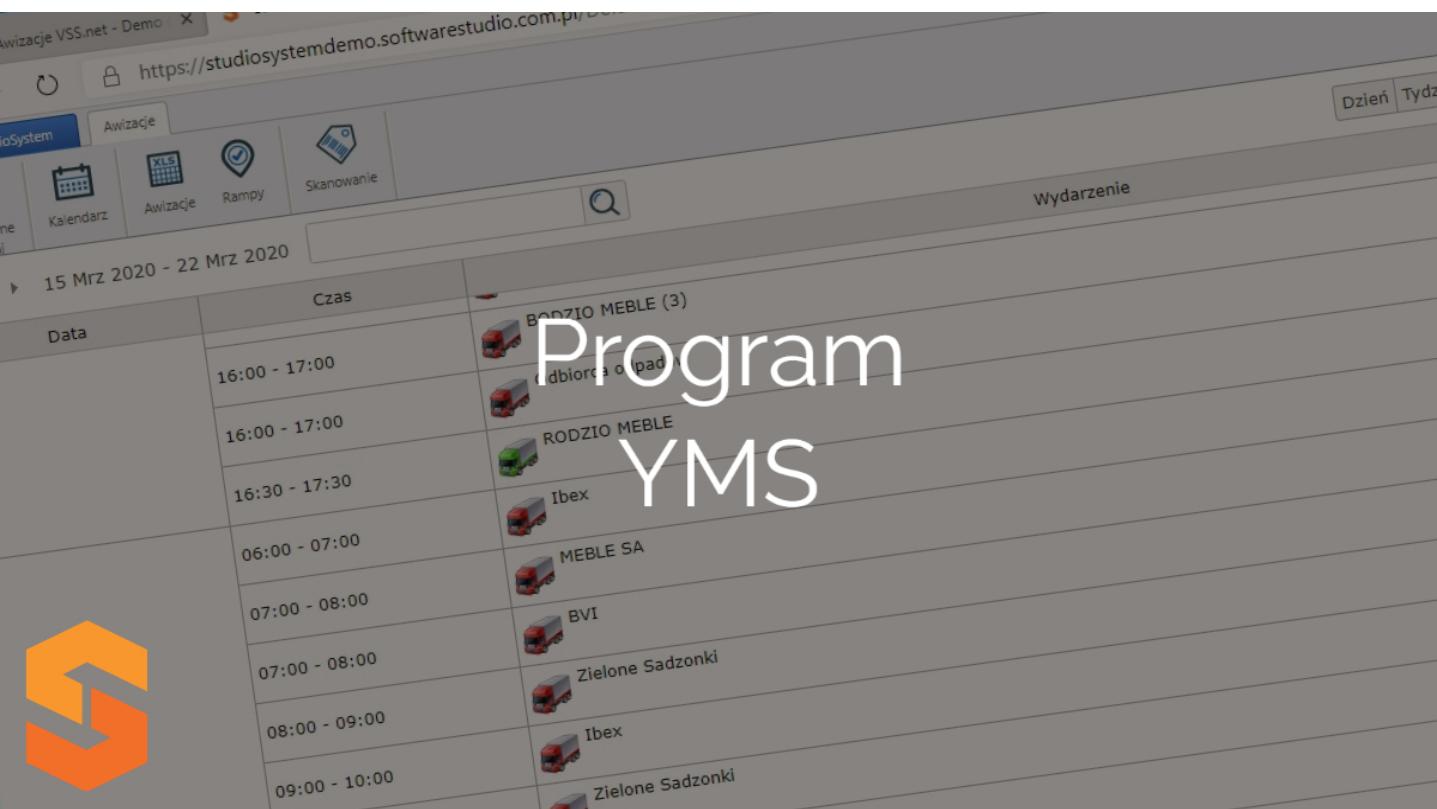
Awizacje VSS.net - Demo ×

https://studiosystemdemo.softwarestudio.com.pl/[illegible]

Dzień Tydz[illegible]

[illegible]ioSystem

Awizacje

Kalendarz

Awizacje

Rampy

Skanowanie

15 Mrz 2020 - 22 Mrz 2020

Wydarzenie

Data

Czas

RODZIO MEBLE (3)

16:00 - 17:00

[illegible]dbiorca odpad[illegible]

16:00 - 17:00

RODZIO MEBLE

16:30 - 17:30

Ibex

06:00 - 07:00

MEBLE SA

07:00 - 08:00

BVI

07:00 - 08:00

Zielone Sadzonki

08:00 - 09:00

Ibex

09:00 - 10:00

Zielone Sadzonki

Program YMS